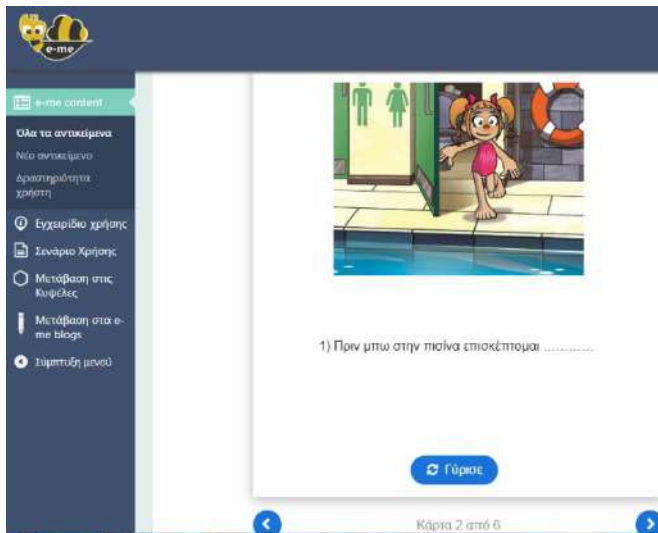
e-me

e-me content

Όλα τα αντικείμενα

Νέο αντικείμενο

Δραστηριότητα χρήστη

Εγχειρίδιο χρήσης

Σενάριο Χρήσης

Μετάβαση στις Κυψέλες

Μετάβαση στα e-me blogs

Σύμπτυξη μενού

1) Πριν μπω στην πισίνα επισκέπτομαι ............

Γύρισε

Κάρτα 2 από 6